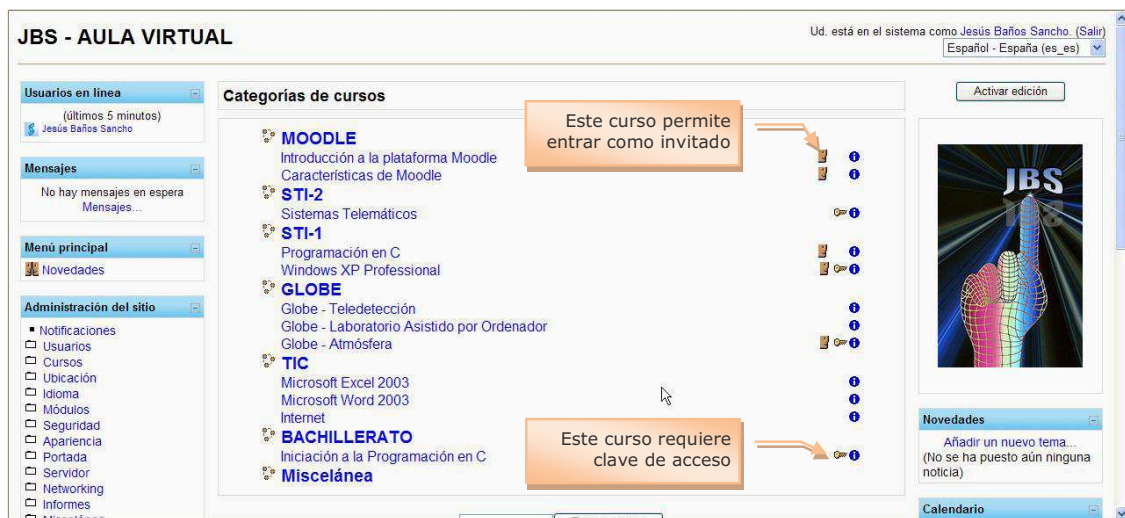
JBS - AULA VIRTUAL

Ud. está en el sistema como Jesús Baños Sancho. (Salir)

Español - España (es_es)

Usuarios en línea

(últimos 5 minutos)
Jesús Baños Sancho

Mensajes

No hay mensajes en espera
Mensajes...

Menú principal

Novedades

Administración del sitio

Notificaciones
Usuarios
Cursos
Ubicación
Idioma
Módulos
Seguridad
Apariencia
Portada
Servidor
Networking
Informes

Categorías de cursos

MOODLE
Introducción a la plataforma Moodle
Características de Moodle
STI-2
Sistemas Telemáticos
STI-1
Programación en C
Windows XP Professional
GLOBE
Globe - Teledetección
Globe - Laboratorio Asistido por Ordenador
Globe - Atmósfera
TIC
Microsoft Excel 2003
Microsoft Word 2003
Internet
BACHILLERATO
Iniciación a la Programación en C
Miscelánea

Este curso permite entrar como invitado

Este curso requiere clave de acceso

Activar edición

JBS

Novedades

Añadir un nuevo tema...
(No se ha puesto aún ninguna noticia)

Calendario